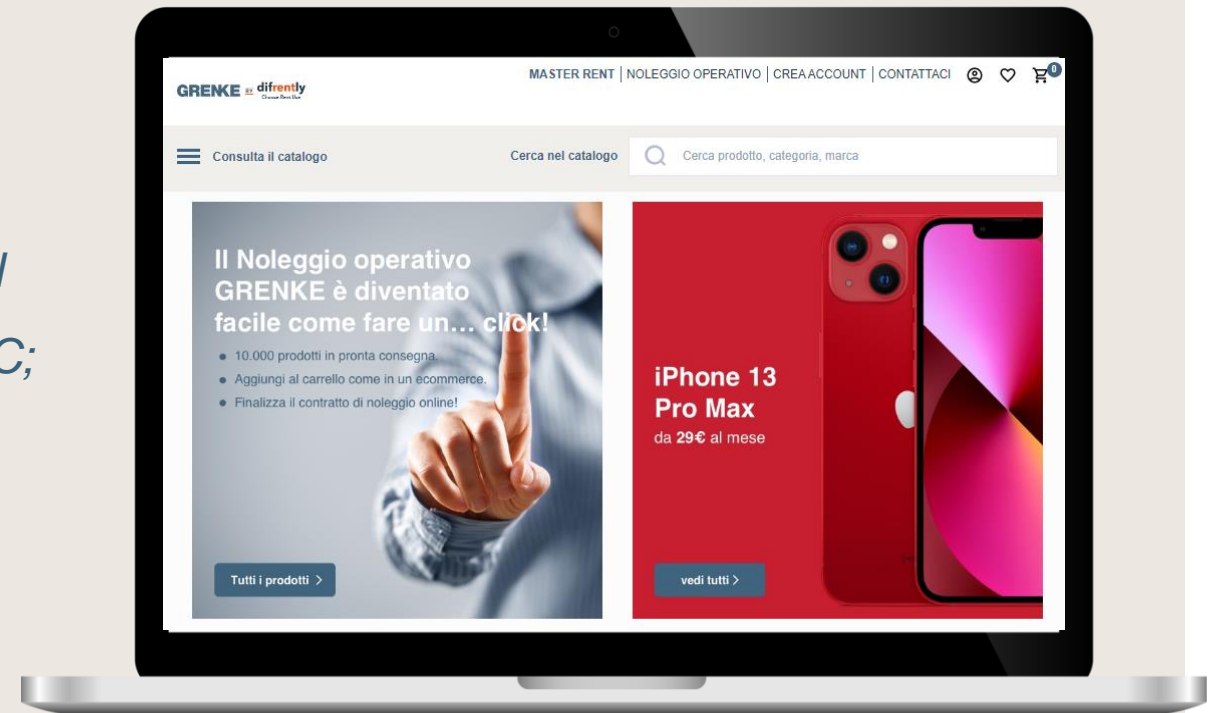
/

C;

GRENKE BY difrently

MASTER RENT | NOLEGGIO OPERATIVO | CREA ACCOUNT | CONTATTACI

0

Consulta il catalogo

Cerca nel catalogo

Cerca prodotto, categoria, marca

Il Noleggio operativo GRENKE è diventato facile come fare un... click!

• 10.000 prodotti in pronta consegna.
• Aggiungi al carrello come in un ecommerce.
• Finalizza il contratto di noleggio online!

Tutti i prodotti >

iPhone 13 Pro Max
da 29€ al mese

vedi tutti >